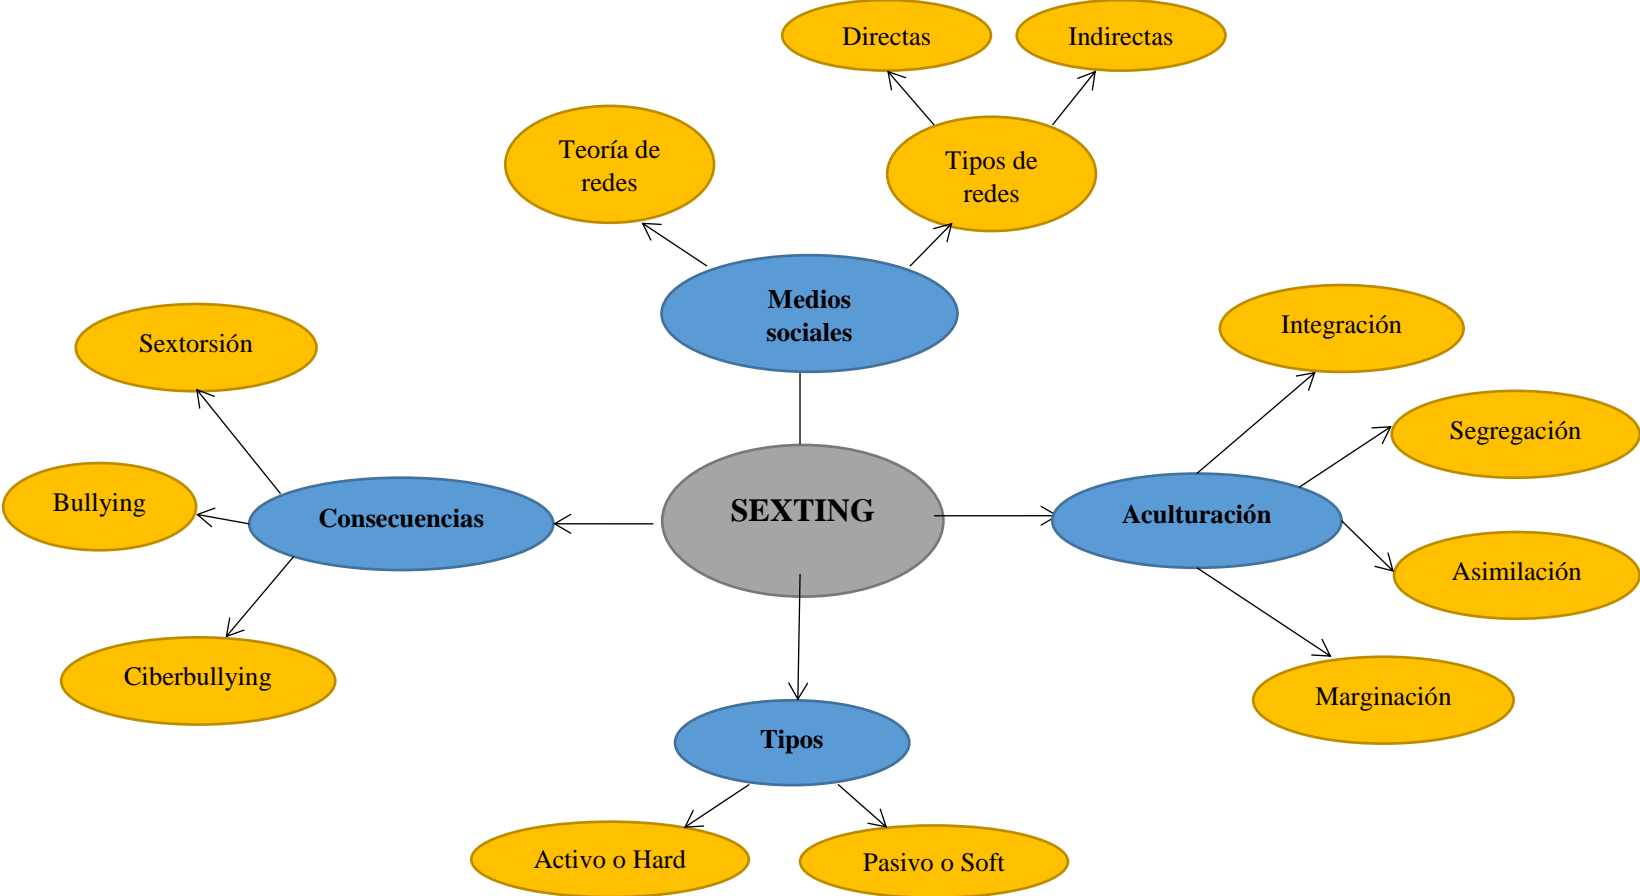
Directas

Indirectas

Teoría de redes

Tipos de redes

Medios sociales

Sextorsión

Integración

Segregación

Bullying

Consecuencias

SEXTING

Aculturación

Asimilación

Ciberbullying

Marginación

Tipos

Activo o Hard

Pasivo o Soft